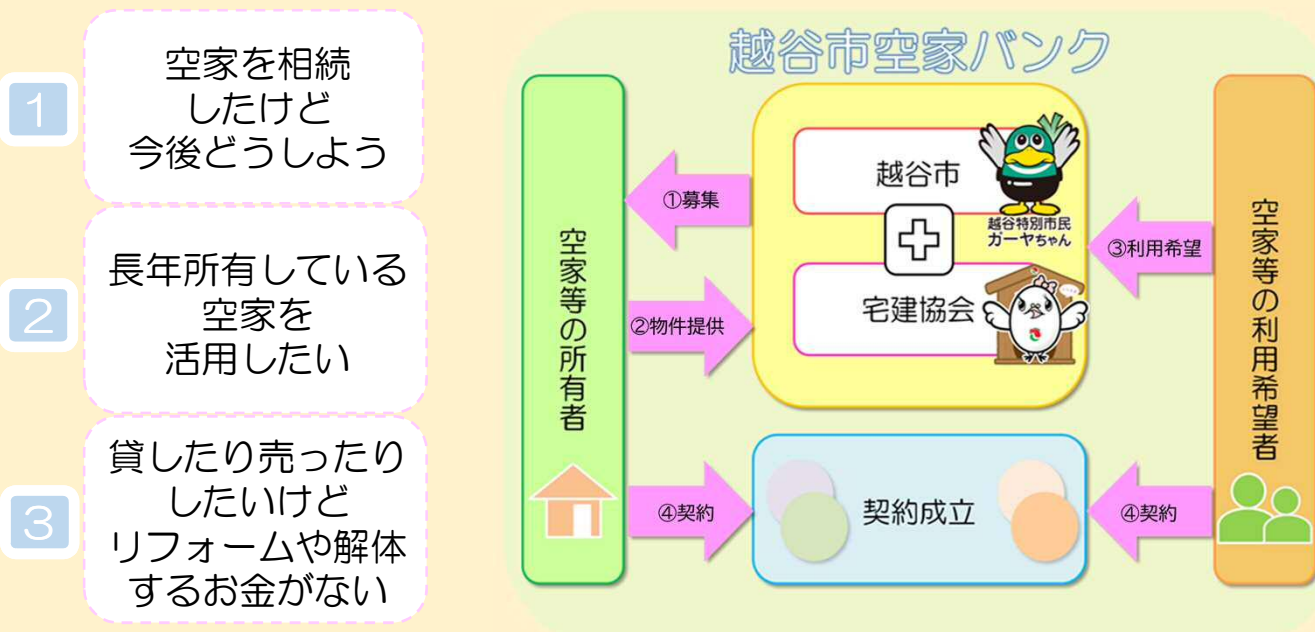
1
空家を相続したけど今後どうしよう

2
長年所有している空家を活用したい

3
貸したり売ったりしたいけどリフォームや解体するお金がない

越谷市空家バンク

空家等の所有者

①募集

②物件提供

越谷市

越谷特別市民
ガーヤちゃん

宅建協会

③利用希望

空家等の利用希望者

④契約

契約成立

④契約